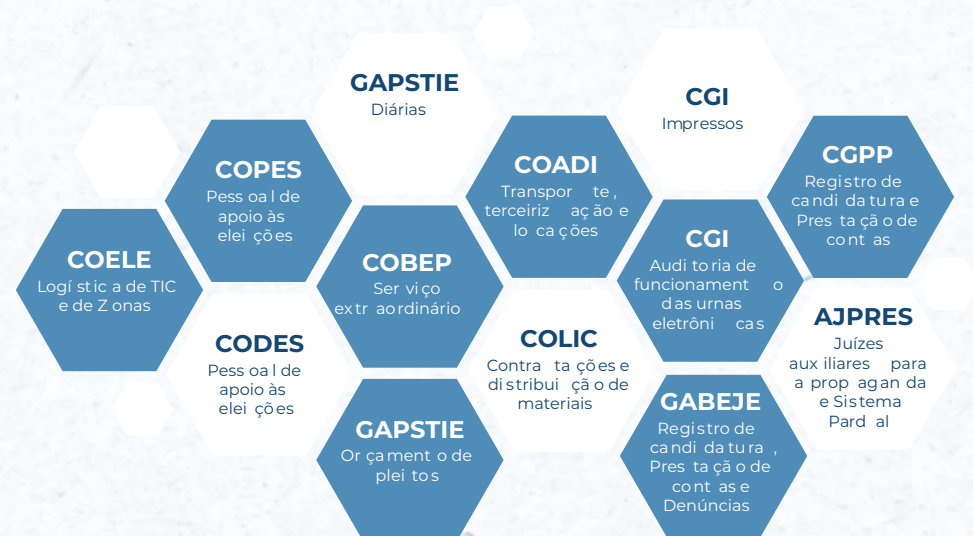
GAPSTIE
Diárias

CGI
Impressos

COPES
Pessoal de apoio às eleições

COADI
Transporte, terceirização e locações

CGPP
Registro de candidatura e Prestação de contas

COELE
Logística de TIC e de Zonas

COBEP
Serviço extraordinário

CGI
Auditoria de funcionamento das urnas eletrônicas

AJPRES
Juízes auxiliares para a propaganda e Sistema Pardal

CODES
Pessoal de apoio às eleições

COLIC
Contratações e distribuição de materiais

GABEJE
Registro de candidatura, Prestação de contas e Denúncias

GAPSTIE
Orçamento de pleitos